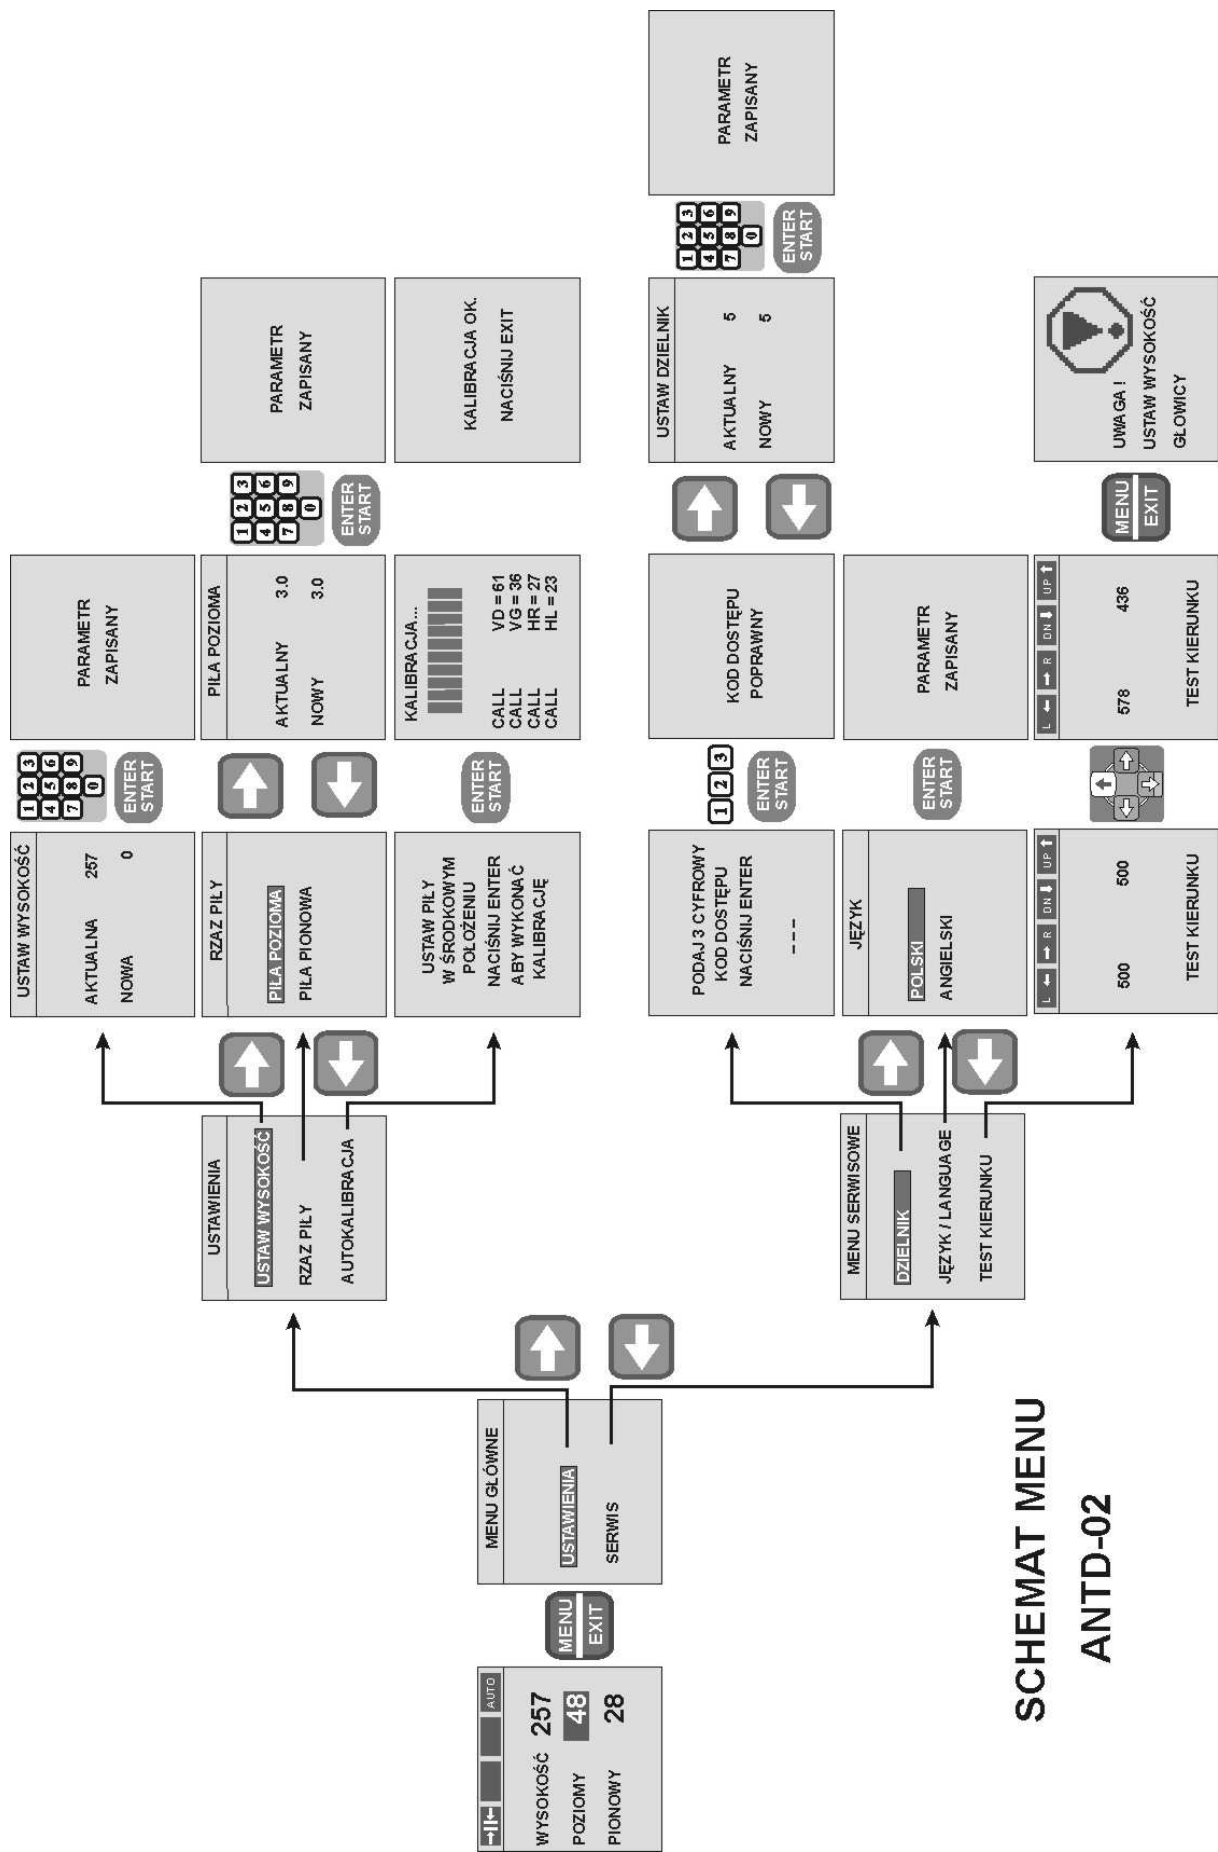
SCHEMAT MENU
ANTD-02

AUTO
WYSOKOŚĆ 257
POZIOMY 48
PIONOWY 28

MENU
EXIT

MENU GŁÓWNE
USTAWIENIA
SERWIS

USTAWIENIA
USTAW WYSOKOŚĆ
RZAZ PIŁY
AUTOKALIBRACJA

USTAW WYSOKOŚĆ
AKTUALNA 257
NOWA 0

1 2 3
4 5 6
7 8 9
0
ENTER
START

PARAMETR
ZAPISANY

RZAZ PIŁY
PIŁA POZIOMA
PIŁA PIONOWA

PIŁA POZIOMA
AKTUALNY 3.0
NOWY 3.0

1 2 3
4 5 6
7 8 9
0
ENTER
START

PARAMETR
ZAPISANY

USTAW PIŁY
W ŚRODKOWYM
POŁOŻENIU
NACIŚNIJ ENTER
ABY WYKONAĆ
KALIBRACJĘ

ENTER
START

KALIBRACJA...
CALL VD = 61
CALL VG = 36
CALL HR = 27
CALL HL = 23

KALIBRACJA OK.
NACIŚNIJ EXIT

MENU SERWISOWE
DZIELNIK
JĘZYK / LANGUAGE
TEST KIERUNKU

PODAJ 3 CYFROWY
KOD DOSTĘPU
NACIŚNIJ ENTER
- - -

1 2 3
ENTER
START

KOD DOSTĘPU
POPRAWNY

USTAW DZIELNIK
AKTUALNY 5
NOWY 5

1 2 3
4 5 6
7 8 9
0
ENTER
START

PARAMETR
ZAPISANY

JĘZYK
POLSKI
ANGIELSKI

ENTER
START

PARAMETR
ZAPISANY

L R DN UP
500 500
TEST KIERUNKU

L R DN UP
578 436
TEST KIERUNKU

MENU
EXIT

UWAGA !
USTAW WYSOKOŚĆ
GŁOWICY